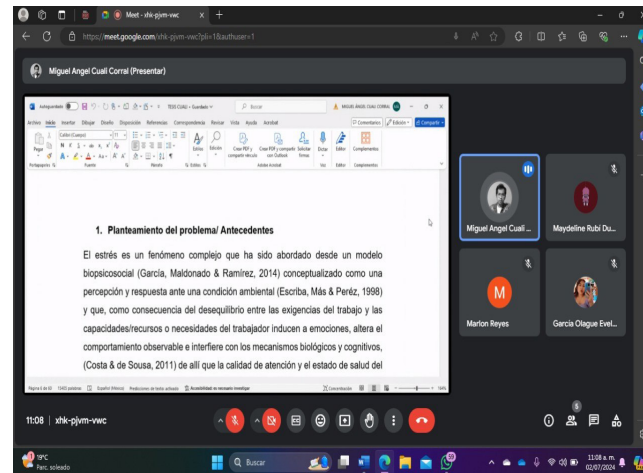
Meet - xhk-pjvm-vwc

https://meet.google.com/xhk-pjvm-vwc?pli=1&authuser=1

Miguel Angel Cuali Corral (Presentar)

Autoguardado  TESIS CUALI - Guardado  Buscar  MIGUEL ANGEL CUALI CORRAL

Archivo Inicio Insertar Dibujar Diseño Disposición Referencias Correspondencia Revisar Vista Ayuda Acrobat  Comentarios  Edición  Compartir

Pegar  Portapapeles  Fuente  Párrafo  Estilos  Edición  Crear PDF y compartir vínculo  Crear PDF y compartir con Outlook  Solicitar firmas  Adobe Acrobat  Dictar  Voz  Complementos

1. Planteamiento del problema/ Antecedentes

El estrés es un fenómeno complejo que ha sido abordado desde un modelo biopsicosocial (García, Maldonado & Ramírez, 2014) conceptualizado como una percepción y respuesta ante una condición ambiental (Escriba, Más & Peréz, 1998) y que, como consecuencia del desequilibrio entre las exigencias del trabajo y las capacidades/recursos o necesidades del trabajador inducen a emociones, altera el comportamiento observable e interfiere con los mecanismos biológicos y cognitivos, (Costa & de Sousa, 2011) de allí que la calidad de atención y el estado de salud del

Página 6 de 60  13433 palabras  Español (México)  Predicciones de texto: activado  Accesibilidad: es necesario investigar  Concentración  

Miguel Angel Cuali ...

Maydeline Rubi Du...

M

Marlon Reyes

Garcia Olague Evel...

11:08 | xhk-pjvm-vwc

5

19°C Parc. soleado

Buscar

11:08 a. m. 02/07/2024